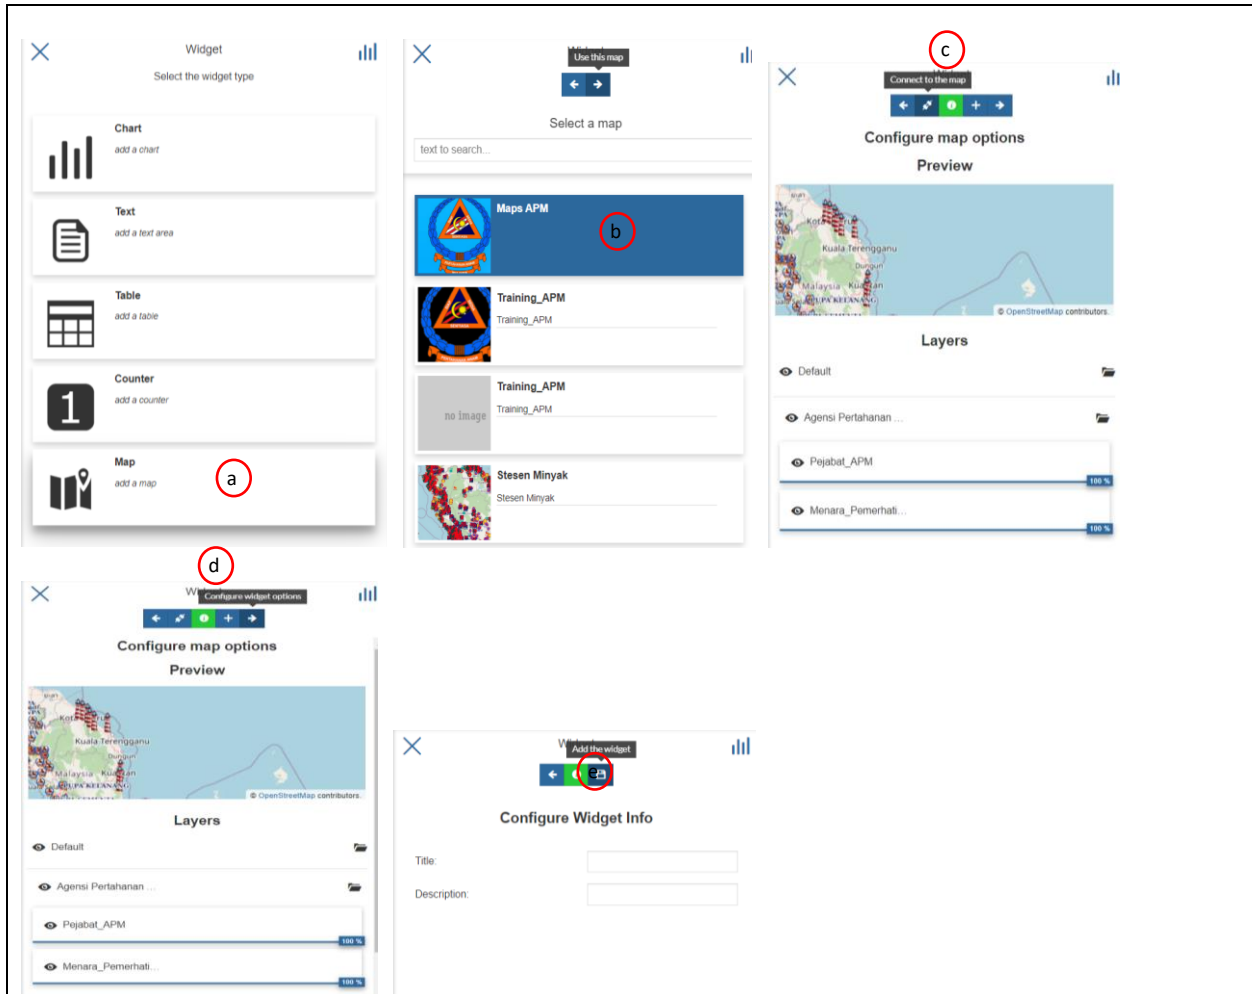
Widget
Select the widget type

Chart
add a chart

Text
add a text area

Table
add a table

Counter
add a counter

Map
add a map

a

Use this map
Select a map
text to search...

Maps APM
b

Training_APM
Training_APM

no image
Training_APM
Training_APM

Stesen Minyak
Stesen Minyak

c
Connect to the map
Configure map options
Preview
Kuala Terengganu
Dungun
Malaysia
Kuantan
© OpenStreetMap contributors.
Layers
Default
Agensi Pertahanan ...
Pejabat_APM
100 %
Menara_Pemerhati...
100 %

d
Configure widget options
Configure map options
Preview
Kuala Terengganu
Dungun
Malaysia
Kuantan
© OpenStreetMap contributors.
Layers
Default
Agensi Pertahanan ...
Pejabat_APM
100 %
Menara_Pemerhati...
100 %

Add the widget
e
Configure Widget Info
Title:
Description: